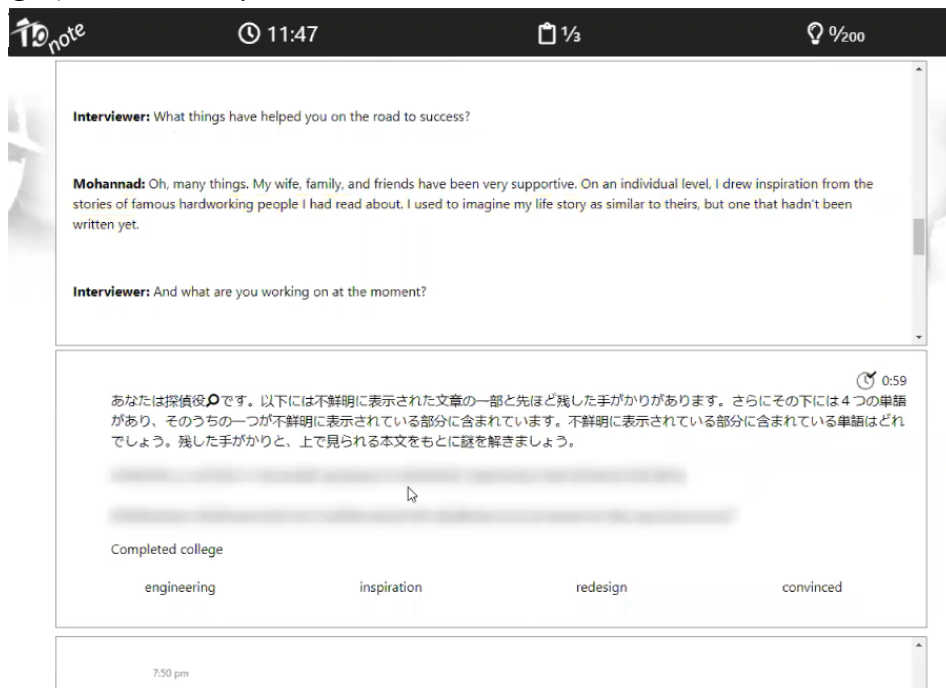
note 11:47 1/3 0/200

Interviewer: What things have helped you on the road to success?

Mohannad: Oh, many things. My wife, family, and friends have been very supportive. On an individual level, I drew inspiration from the stories of famous hardworking people I had read about. I used to imagine my life story as similar to theirs, but one that hadn't been written yet.

Interviewer: And what are you working on at the moment?

0:59

あなたは探偵役です。以下には不鮮明に表示された文章の一部と先ほど残した手がかりがあります。さらにその下には４つの単語があり、そのうちの一つが不鮮明に表示されている部分に含まれています。不鮮明に表示されている部分に含まれている単語はどれでしょう。残した手がかりと、上で見られる本文をもとに謎を解きましょう。

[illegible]

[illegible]

Completed college

engineering inspiration redesign convinced

7:50 pm